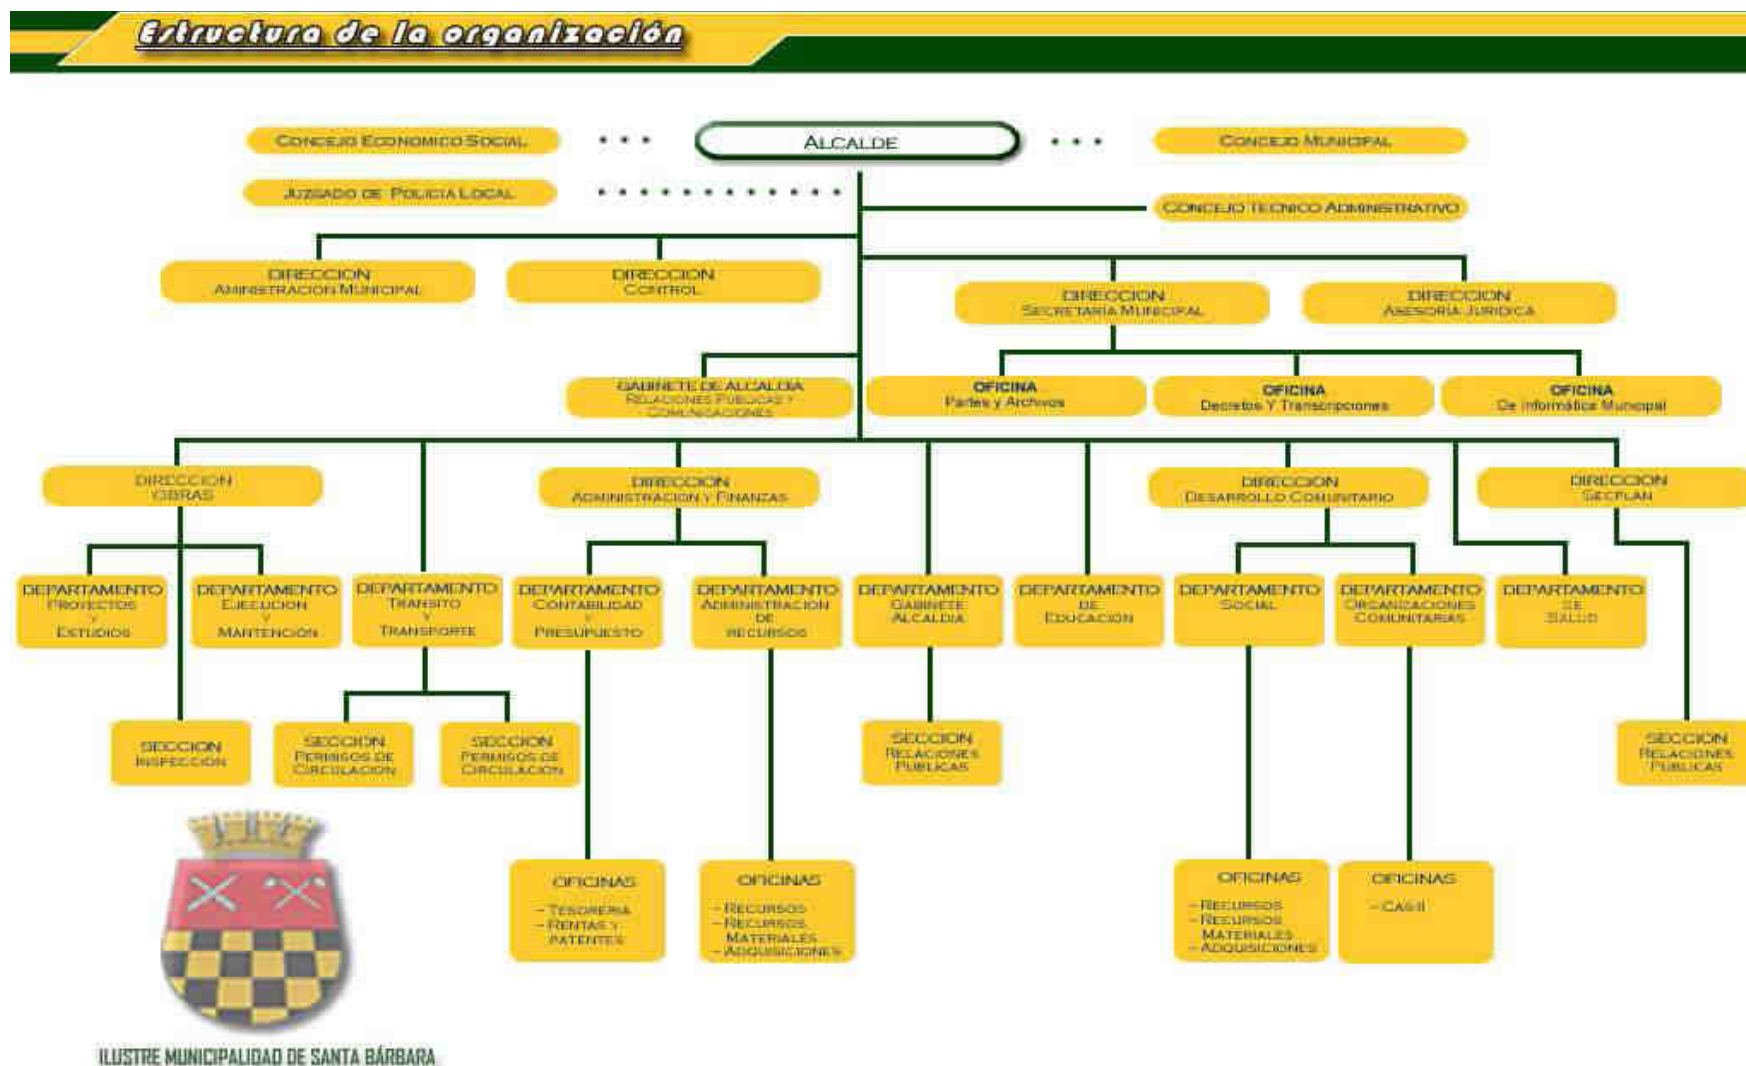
Estructura de la organización

Concejo Economico Social

Alcalde

Concejo Municipal

Juzgado de Policia Local

Concejo Tecnico Administrativo

Direccion Administracion Municipal

Direccion Control

Direccion Secretaria Municipal

Direccion Asesoria Juridica

Gabinete de Alcaldia Relaciones Publicas y Comunicaciones

Oficina Partes y Archivos

Oficina Decretos Y Transcripciones

Oficina De Informática Municipal

Direccion Obras

Direccion Administracion y Finanzas

Direccion Desarrollo Comunitario

Direccion Secplan

Departamento Proyectos y Estudios

Departamento Ejecucion y Mantencion

Departamento Transito y Transporte

Departamento Contabilidad y Presupuesto

Departamento Administracion de Recursos

Departamento Gabinete Alcaldia

Departamento de Educación

Departamento Social

Departamento Organizaciones Comunitarias

Departamento de Salud

Seccion Inspeccion

Seccion Permisos de Circulacion

Seccion Permisos de Circulacion

Seccion Relaciones Publicas

Seccion Relaciones Publicas

Oficinas
- Tesoreria
- Rentas y Patentes

Oficinas
- Recursos
- Recursos Materiales
- Adquisiciones

Oficinas
- Recursos
- Recursos Materiales
- Adquisiciones

Oficinas
- Casii

ILUSTRE MUNICIPALIDAD DE SANTA BÁRBARA